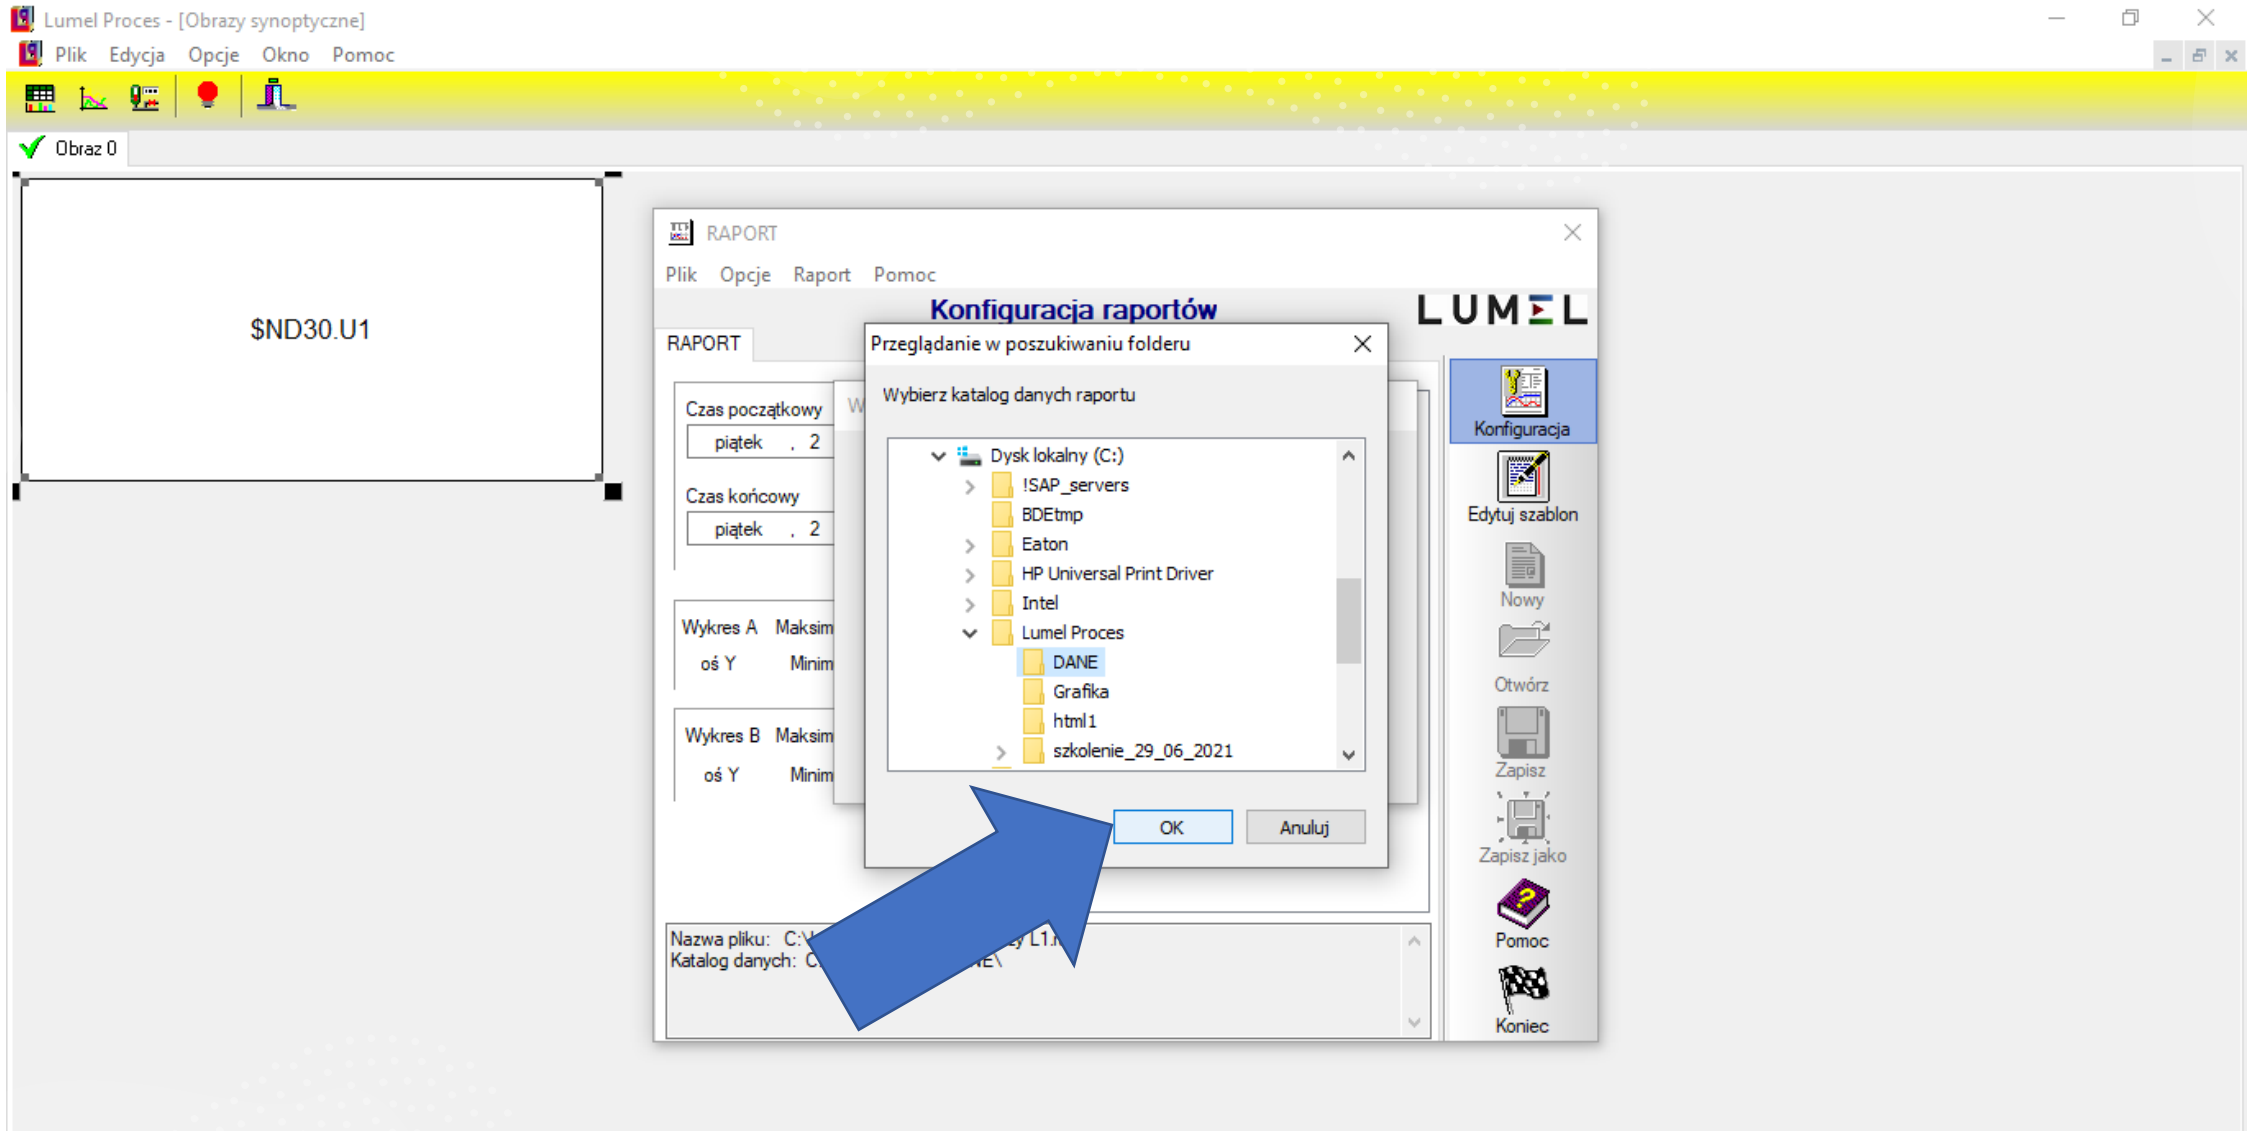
Lumel Proces - [Obrazy synoptyczne]
Plik Edycja Opcje Okno Pomoc

Obraz 0

$ND30.U1

RAPORT
Plik Opcje Raport Pomoc
Konfiguracja raportów
LUMEL

RAPORT

Czas początkowy
piątek , 2
Czas końcowy
piątek , 2

Wykres A Maksim
oś Y Minim

Wykres B Maksim
oś Y Minim

Nazwa pliku: C:\ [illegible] y L1.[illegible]
Katalog danych: C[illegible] E\

Konfiguracja
Edytuj szablon
Nowy
Otwórz
Zapisz
Zapisz jako
Pomoc
Koniec

Przeglądanie w poszukiwaniu folderu
Wybierz katalog danych raportu
Dysk lokalny (C:)
!SAP_servers
BDEtmp
Eaton
HP Universal Print Driver
Intel
Lumel Proces
DANE
Grafika
html1
szkolenie_29_06_2021
OK
Anuluj